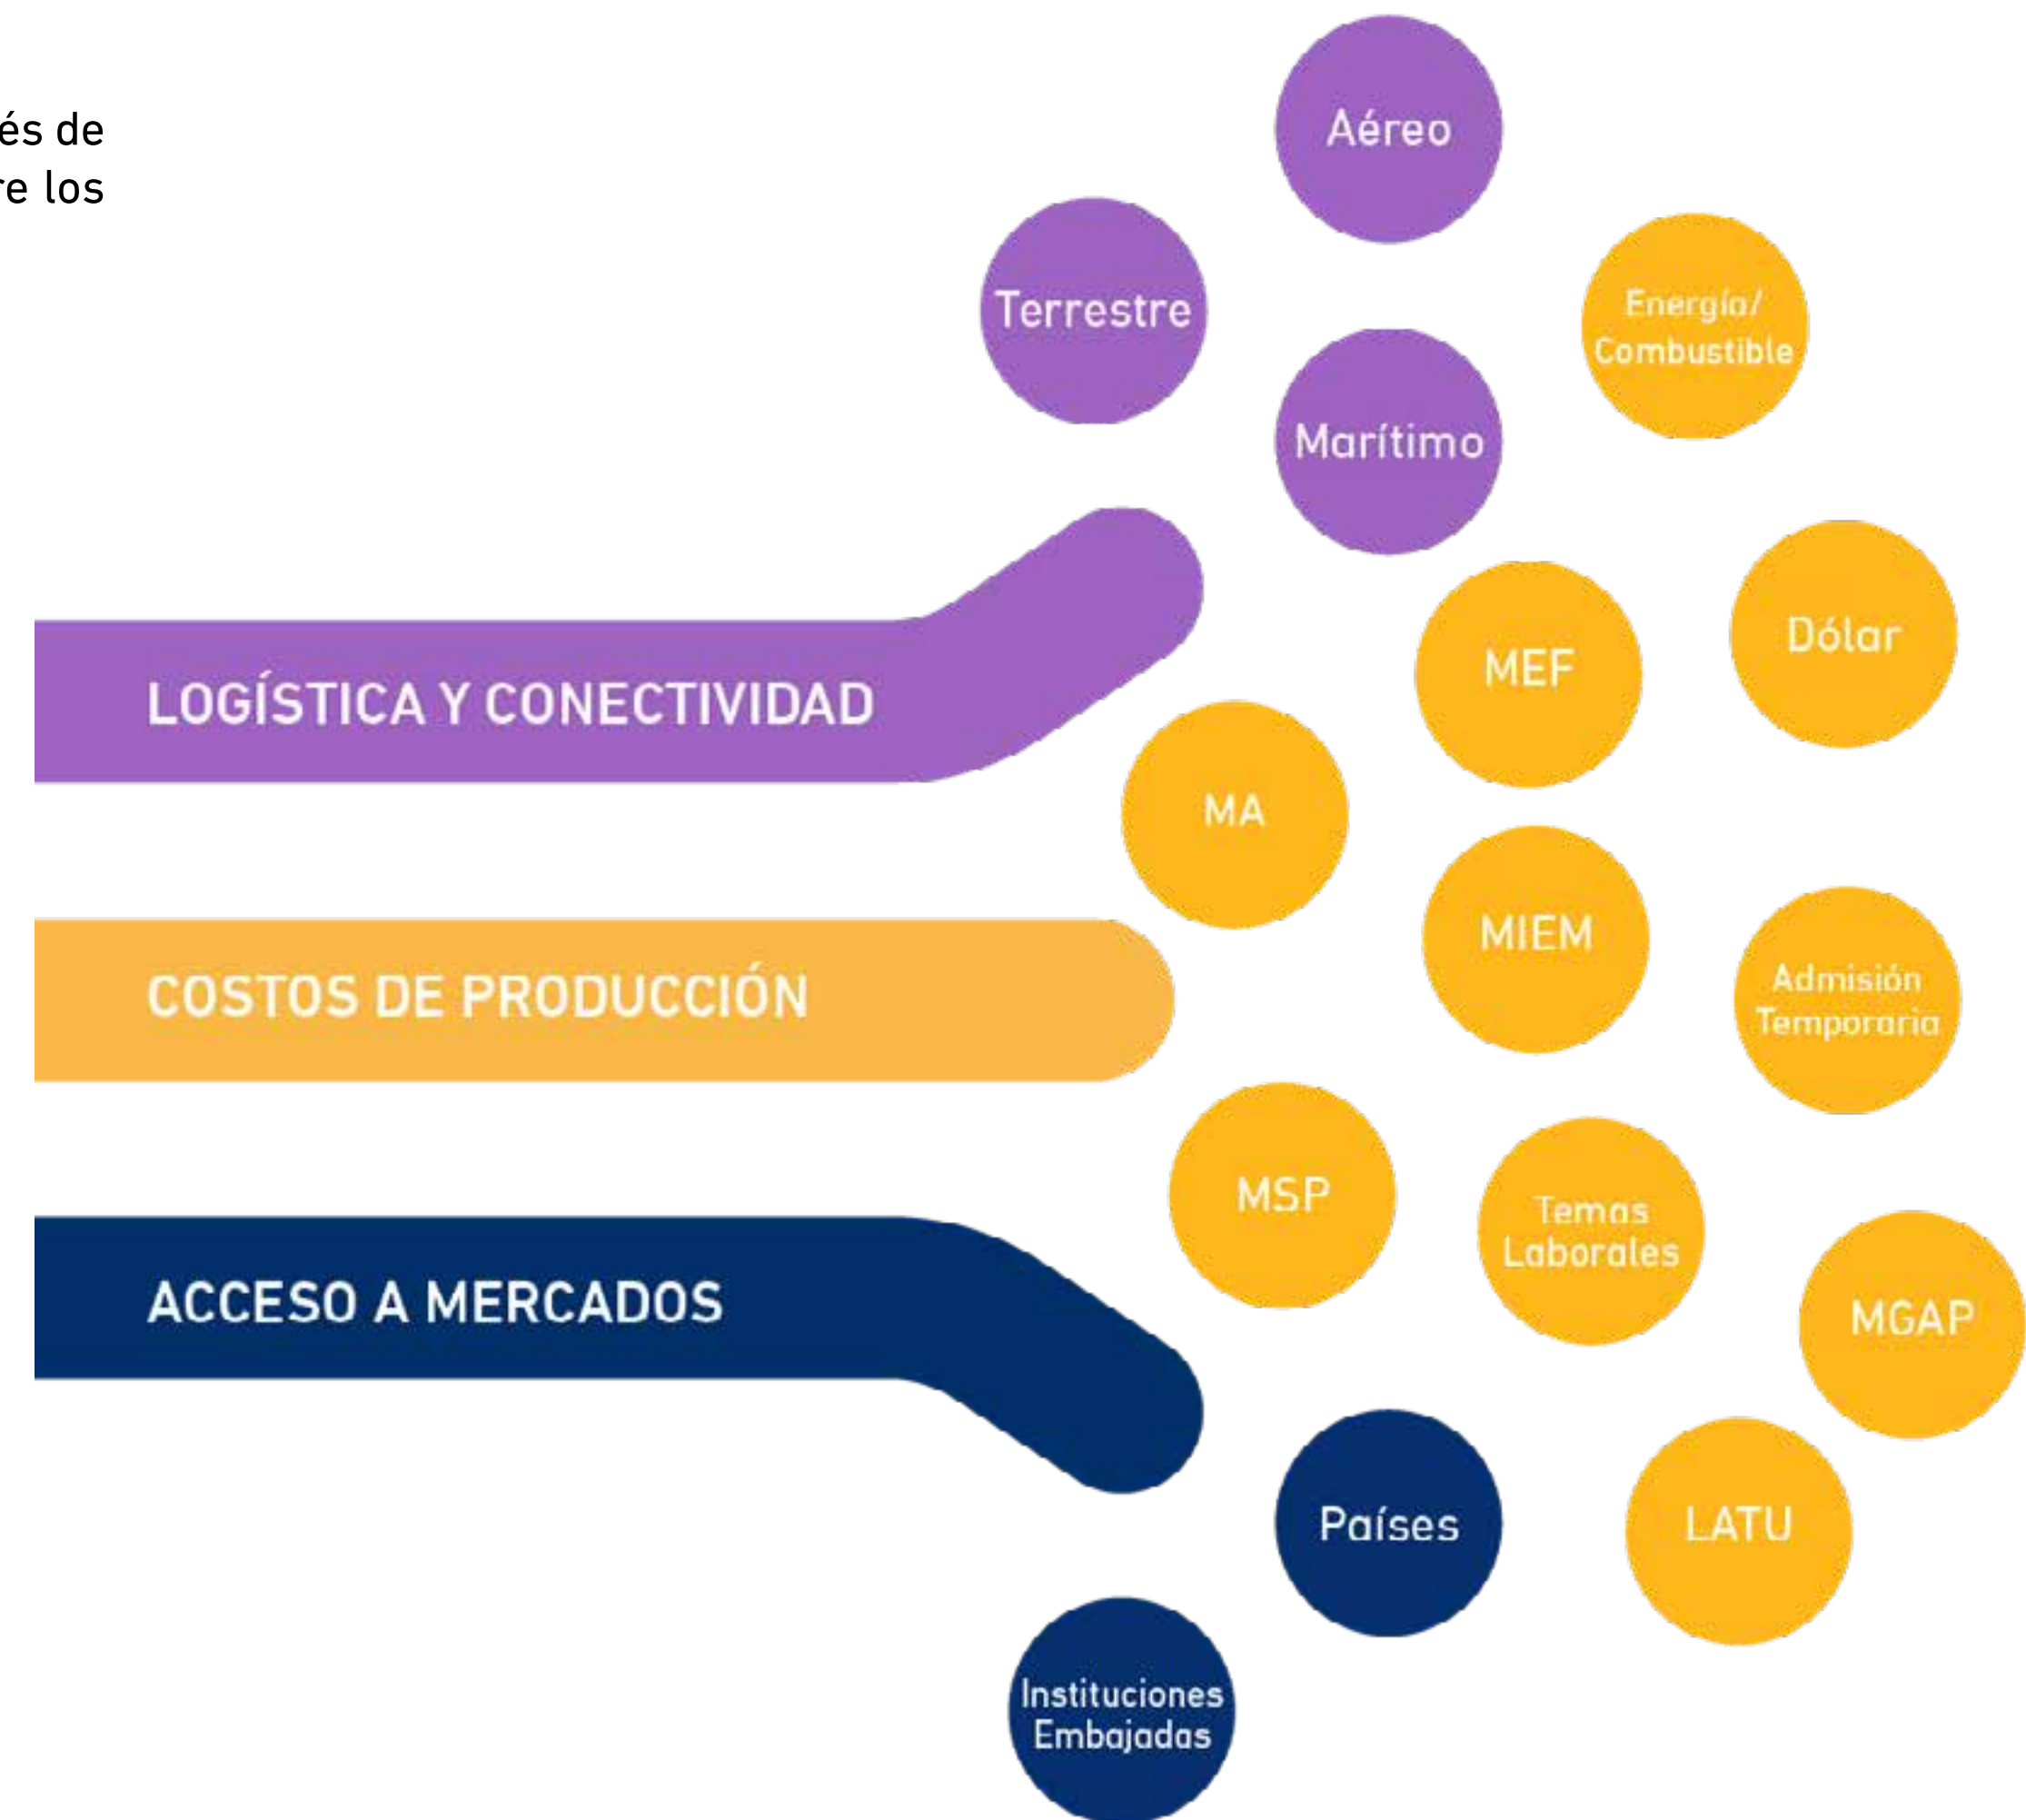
és de
re los

Aéreo

Terrestre

Energía/ Combustible

Marítimo

LOGÍSTICA Y CONECTIVIDAD

MEF

Dólar

MA

MIEM

COSTOS DE PRODUCCIÓN

Admisión Temporaria

MSP

Temas Laborales

ACCESO A MERCADOS

MGAP

Países

LATU

Instituciones Embajadas